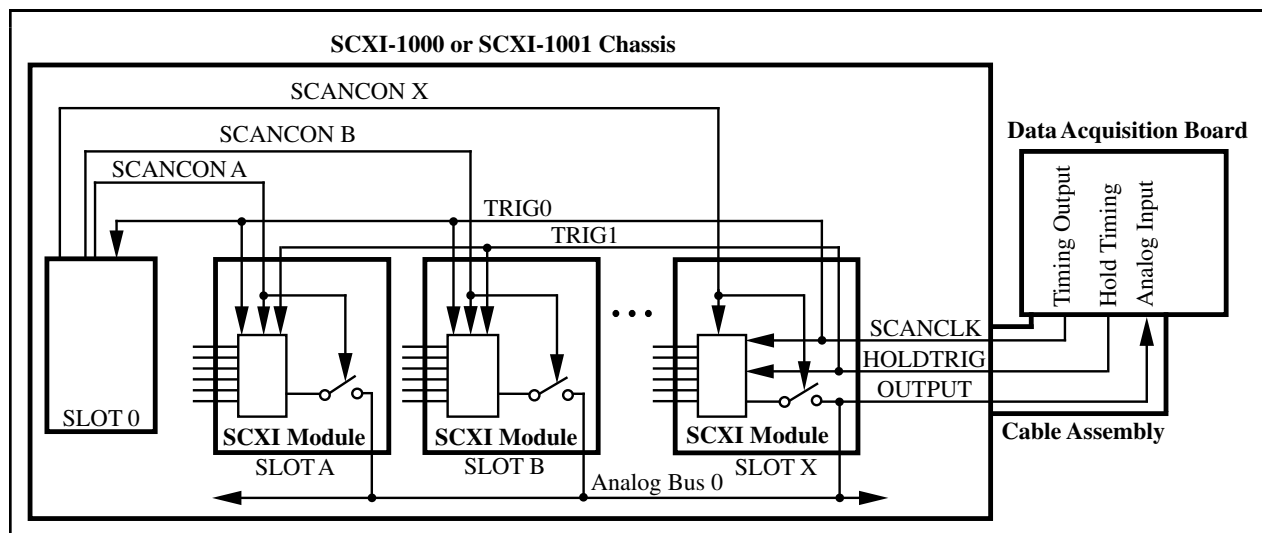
SCXI-1000 or SCXI-1001 Chassis

SCANCON X

SCANCON B

SCANCON A

TRIG0

TRIG1

Data Acquisition Board

Timing Output

Hold Timing

Analog Input

SCANCLK

HOLDTRIG

OUTPUT

SLOT 0

SCXI Module

SLOT A

SCXI Module

SLOT B

SCXI Module

SLOT X

Cable Assembly

Analog Bus 0